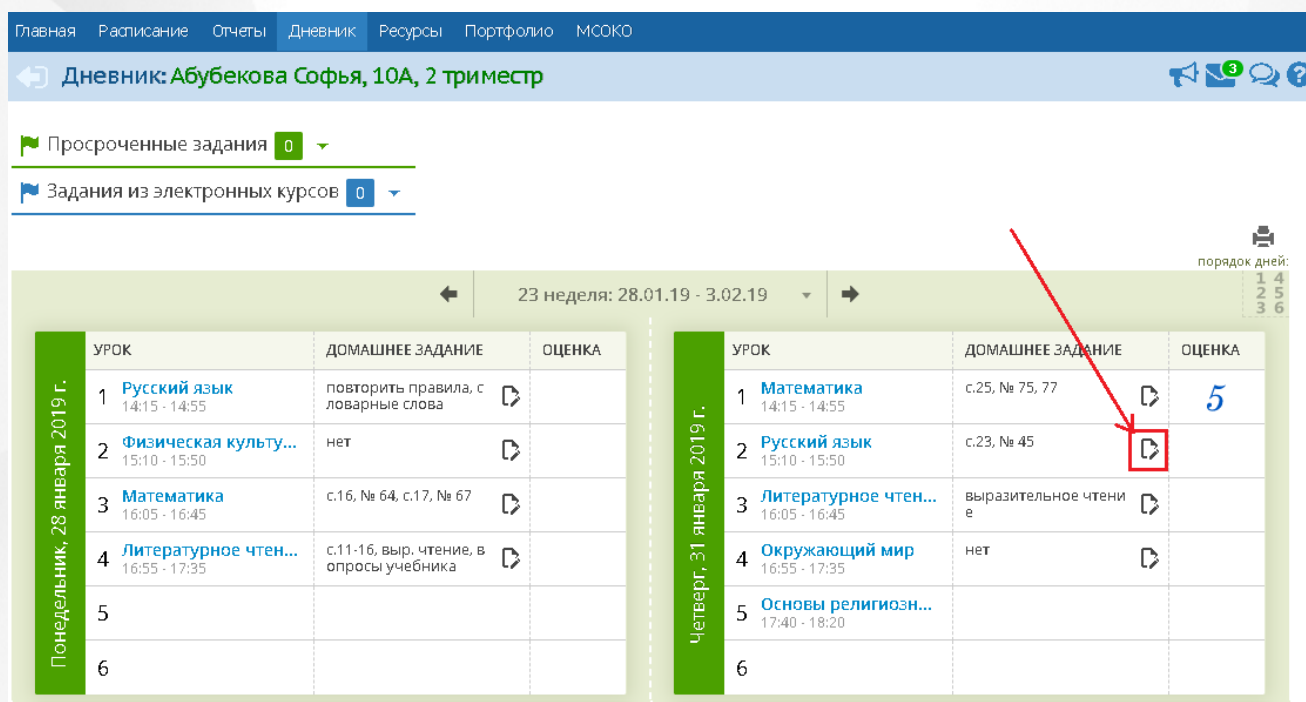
Главная Расписание Отчеты Дневник Ресурсы Портфолио МСОКО

Дневник: Абубекова Софья, 10А, 2 триместр

3

Просроченные задания 0

Задания из электронных курсов 0

порядок дней:
1 4
2 5
3 6

23 неделя: 28.01.19 - 3.02.19

Понедельник, 28 января 2019 г.

| | УРОК | ДОМАШНЕЕ ЗАДАНИЕ | ОЦЕНКА |
|---|---|---|---|
| 1 | Русский язык 14:15 - 14:55 | повторить правила, словарные слова | |
| 2 | Физическая культу... 15:10 - 15:50 | нет | |
| 3 | Математика 16:05 - 16:45 | с.16, № 64, с.17, № 67 | |
| 4 | Литературное чтен... 16:55 - 17:35 | с.11-16, выр. чтение, вопросы учебника | |
| 5 | | | |
| 6 | | | |

Четверг, 31 января 2019 г.

| | УРОК | ДОМАШНЕЕ ЗАДАНИЕ | ОЦЕНКА |
|---|---|---|---|
| 1 | Математика 14:15 - 14:55 | с.25, № 75, 77 | 5 |
| 2 | Русский язык 15:10 - 15:50 | с.23, № 45 | |
| 3 | Литературное чтен... 16:05 - 16:45 | выразительное чтение | |
| 4 | Окружающий мир 16:55 - 17:35 | нет | |
| 5 | Основы религиозн... 17:40 - 18:20 | | |
| 6 | | | |